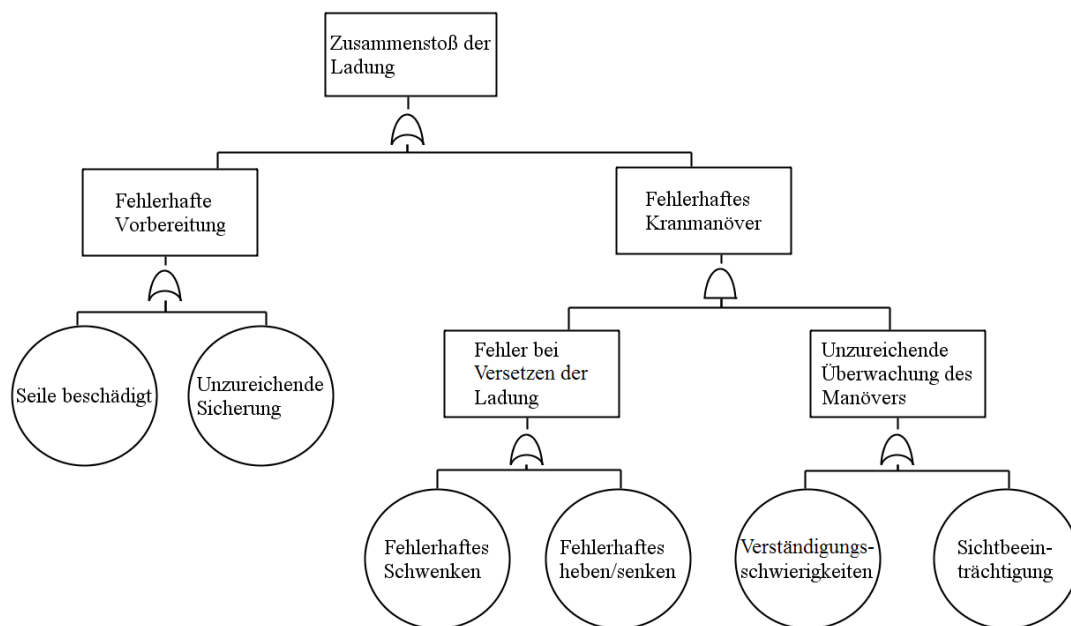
Zusammenstoß der Ladung

Fehlerhafte Vorbereitung

Fehlerhaftes Kranmanöver

Seile beschädigt

Unzureichende Sicherung

Fehler bei Versetzen der Ladung

Unzureichende Überwachung des Manövers

Fehlerhaftes Schwenken

Fehlerhaftes heben/senken

Verständigungsschwierigkeiten

Sichtbeeinträchtigung